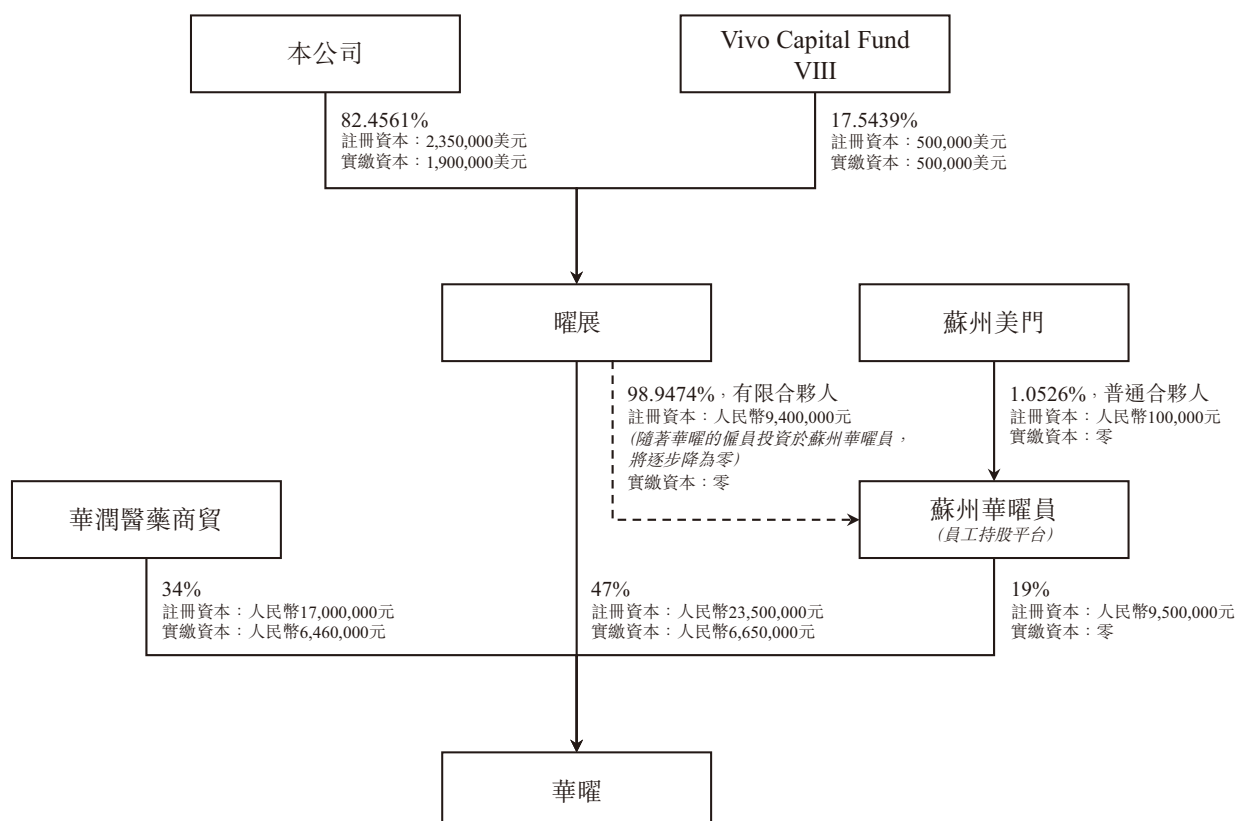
本公司

Vivo Capital Fund VIII

82.4561%
註冊資本：2,350,000美元
實繳資本：1,900,000美元

17.5439%
註冊資本：500,000美元
實繳資本：500,000美元

曜展

蘇州美門

98.9474%，有限合夥人
註冊資本：人民幣9,400,000元
(隨著華曜的僱員投資於蘇州華曜員，將逐步降為零)
實繳資本：零

1.0526%，普通合夥人
註冊資本：人民幣100,000元
實繳資本：零

華潤醫藥商貿

蘇州華曜員
(員工持股平台)

34%
註冊資本：人民幣17,000,000元
實繳資本：人民幣6,460,000元

47%
註冊資本：人民幣23,500,000元
實繳資本：人民幣6,650,000元

19%
註冊資本：人民幣9,500,000元
實繳資本：零

華曜